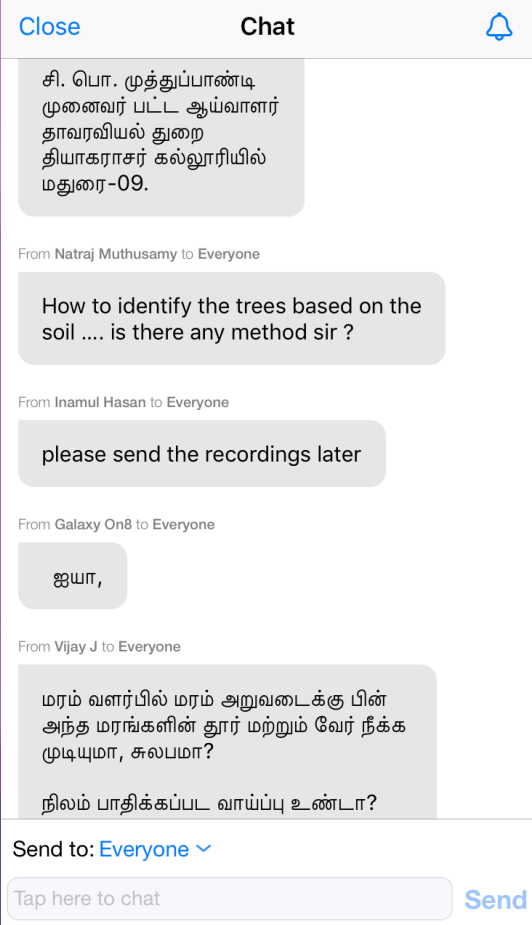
Close
Chat

சி. பொ. முத்துப்பாண்டி
முனைவர் பட்ட ஆய்வாளர்
தாவரவியல் துறை
தியாகராசர் கல்லூரியில்
மதுரை-09.

From Natraj Muthusamy to Everyone

How to identify the trees based on the soil .... is there any method sir ?

From Inamul Hasan to Everyone

please send the recordings later

From Galaxy On8 to Everyone

ஐயா,

From Vijay J to Everyone

மரம் வளர்ப்பில் மரம் அறுவடைக்கு பின் அந்த மரங்களின் தூர் மற்றும் வேர் நீக்க முடியுமா, சுலபமா?

நிலம் பாதிக்கப்பட வாய்ப்பு உண்டா?

Send to: Everyone

Tap here to chat

Send